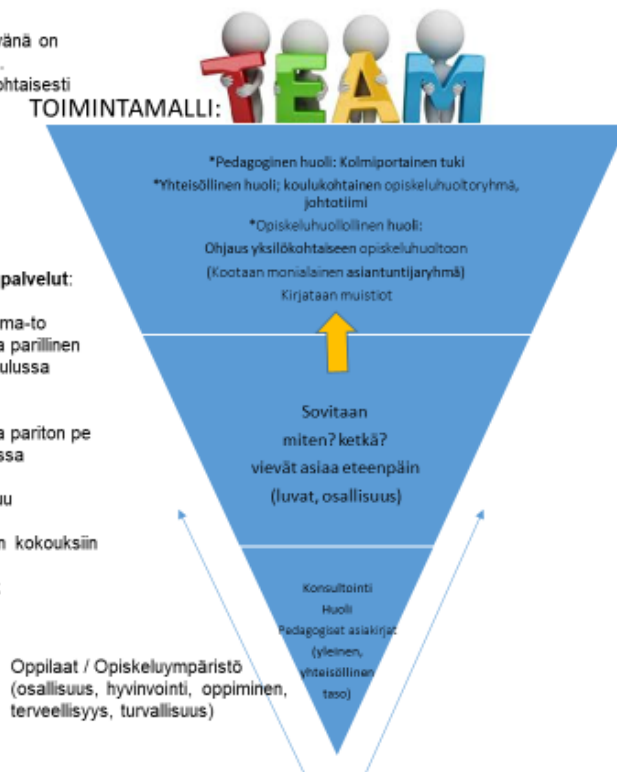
vänä on
ohtaisesti

TEAM

TOIMINTAMALLI:

*Pedagoginen huoli: Kolmiportainen tuki
*Yhteisöllinen huoli; koulukohtainen opiskeluhuoltoryhmä, johtotiimi
*Opiskeluhuollollinen huoli:
Ohjaus yksilökohtaiseen opiskeluhuoltoon
(Kootaan monialainen asiantuntijaryhmä)
Kirjataan muistiot

palvelut:

ma-to
a parillinen
ulussa

a pariton pe
ssa

u

n kokouksiin

Sovitaan
miten? ketkä?
vievät asiaa eteenpäin
(luvat, osallisuus)

Konsultointi
Huoli
Pedagogiset asiakirjat
(yleinen, yhteisöllinen taso)

Oppilaat / Opiskeluympäristö
(osallisuus, hyvinvointi, oppiminen, terveellisyys, turvallisuus)